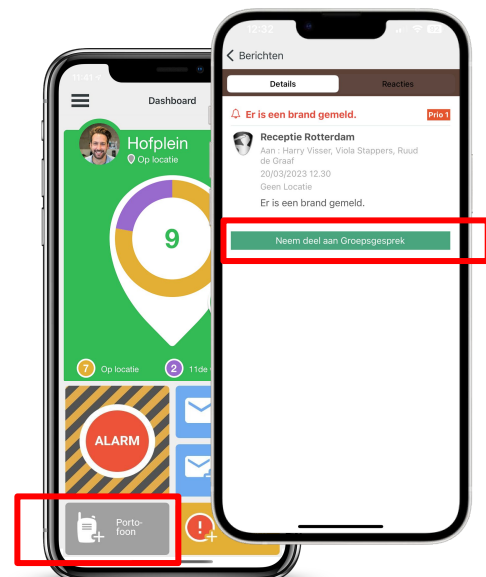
11:41

Dashboard

Hofplein

Op locatie

9

7 Op locatie

2 11de

ALARM

Portofoon

12:32

Berichten

Details

Reacties

Er is een brand gemeld.

Prio 1

Receptie Rotterdam

Aan : Harry Visser, Viola Stappers, Ruud de Graaf

20/03/2023 12.30

Geen Locatie

Er is een brand gemeld.

Neem deel aan Groepsgesprek